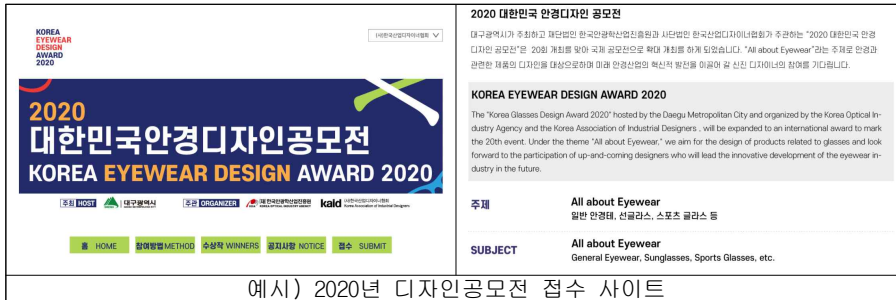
KOREA EYEWEAR DESIGN AWARD 2020

(사)한국산업디자이너협회

2020
대한민국안경디자인공모전
KOREA EYEWEAR DESIGN AWARD 2020

주최 HOST 대구광역시
주관 ORGANIZER (재)한국안광학산업진흥원 kaid (사)한국산업디자이너협회

홈 HOME | 참여방법 METHOD | 수상작 WINNERS | 공지사항 NOTICE | 접수 SUBMIT

2020 대한민국 안경디자인 공모전

대구광역시가 주최하고 재단법인 한국안광학산업진흥원과 사단법인 한국산업디자이너협회가 주관하는 "2020 대한민국 안경디자인 공모전"은 20회 개최를 맞아 국제 공모전으로 확대 개최를 하게 되었습니다. "All about Eyewear"라는 주제로 안경과 관련한 제품의 디자인을 대상으로하며 미래 안경산업의 혁신적 발전을 이끌어 갈 신진 디자이너의 참여를 기다립니다.

KOREA EYEWEAR DESIGN AWARD 2020

The "Korea Glasses Design Award 2020" hosted by the Daegu Metropolitan City and organized by the Korea Optical Industry Agency and the Korea Association of Industrial Designers , will be expanded to an international award to mark the 20th event. Under the theme "All about Eyewear," we aim for the design of products related to glasses and look forward to the participation of up-and-coming designers who will lead the innovative development of the eyewear industry in the future.

주제 | All about Eyewear
일반 안경테, 선글라스, 스포츠 글라스 등

SUBJECT | All about Eyewear
General Eyewear, Sunglasses, Sports Glasses, etc.

예시) 2020년 디자인공모전 접수 사이트